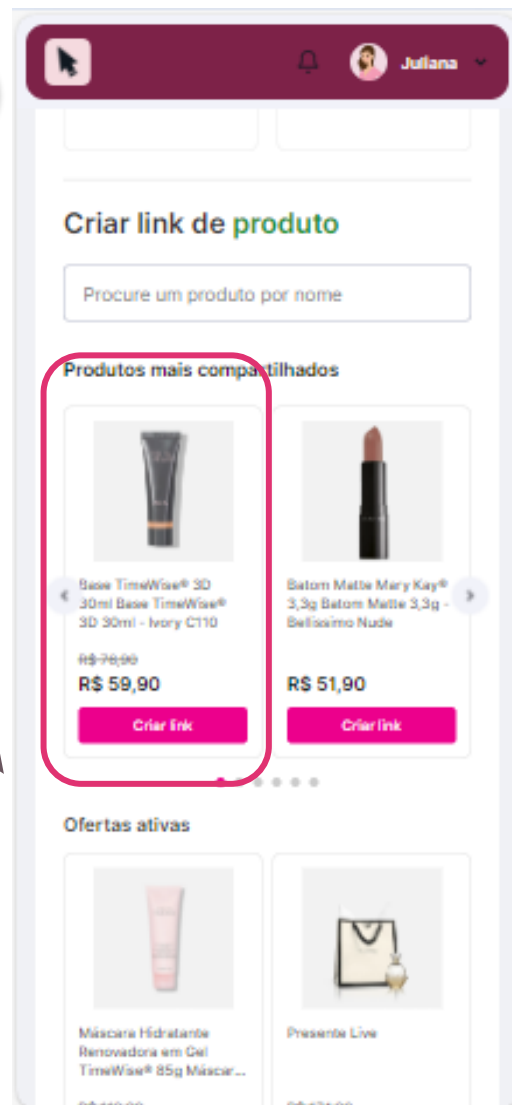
Juliana

Criar link de produto

Procure um produto por nome

Produtos mais compartilhados

Base TimeWise® 3D 30ml Base TimeWise® 3D 30ml - Ivory C110

R$ 78,90

R$ 59,90

Criar link

Batom Matte Mary Kay® 3,3g Batom Matte 3,3g - Belíssimo Nude

R$ 51,90

Criar link

Ofertas ativas

Máscara Hidratante Renovadora em Gel TimeWise® 85g Máscar...

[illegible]

Presente Live

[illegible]